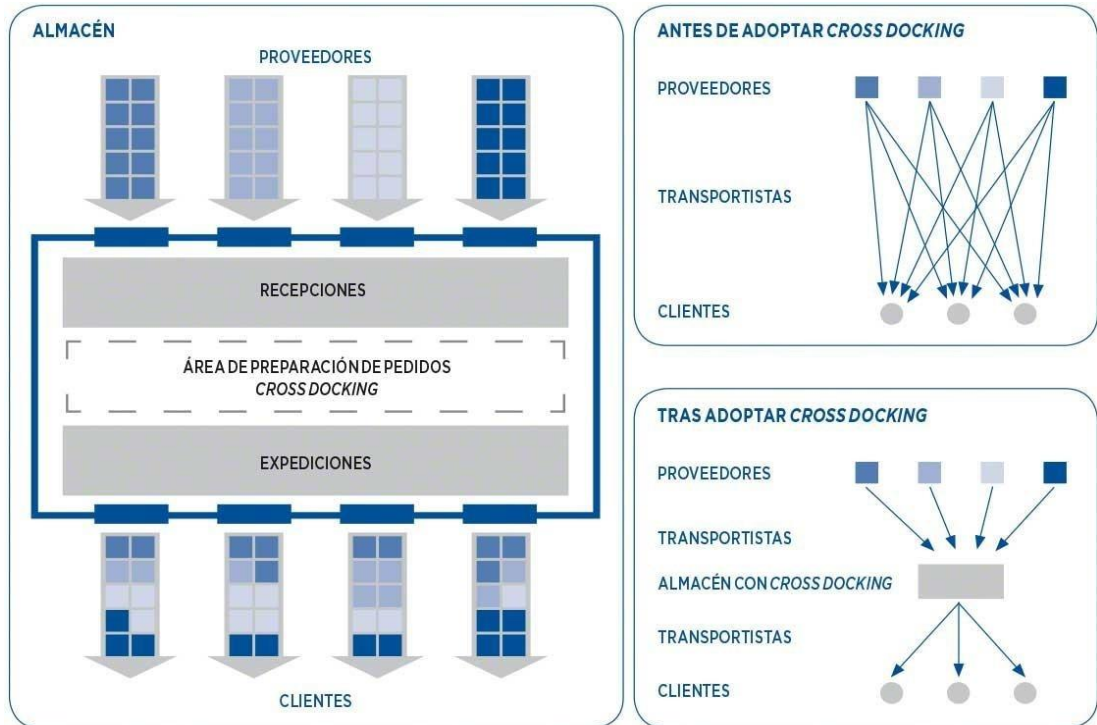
ALMACÉN

PROVEEDORES

RECEPCIONES

ÁREA DE PREPARACIÓN DE PEDIDOS
CROSS DOCKING

EXPEDICIONES

CLIENTES

ANTES DE ADOPTAR CROSS DOCKING

PROVEEDORES

TRANSPORTISTAS

CLIENTES

TRAS ADOPTAR CROSS DOCKING

PROVEEDORES

TRANSPORTISTAS

ALMACÉN CON CROSS DOCKING

TRANSPORTISTAS

CLIENTES